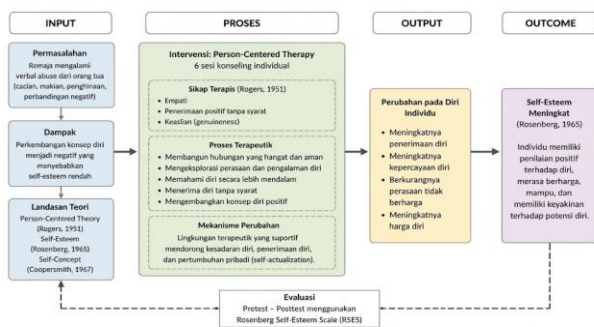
INPUT

PROSES

OUTPUT

OUTCOME

Permasalahan
Remaja mengalami verbal abuse dari orang tua (cacian, makian, penghinaan, perbandingan negatif)

Dampak
Perkembangan konsep diri menjadi negatif yang menyebabkan self-esteem rendah

Landasan Teori
Person-Centered Theory (Rogers, 1951)
Self-Esteem (Rosenberg, 1965)
Self-Concept (Coopersmith, 1967)

Intervensi: Person-Centered Therapy
6 sesi konseling individual

Sikap Terapis (Rogers, 1951)
• Empati
• Penerimaan positif tanpa syarat
• Keaslian (genuineness)

Proses Terapeutik
• Membangun hubungan yang hangat dan aman
• Mengeksplorasi perasaan dan pengalaman
• Memahami diri secara lebih mendalam
• Menerima diri tanpa syarat
• Mengembangkan konsep diri positif

Mekanisme Perubahan
Lingkungan terapeutik yang suportif mendorong kesadaran diri, penerimaan diri, dan pertumbuhan pribadi (self-actualization).

Perubahan pada Diri Individu
• Meningkatnya penerimaan diri
• Meningkatnya kepercayaan diri
• Berkurangnya perasaan tidak berharga
• Meningkatnya harga diri

Self-Esteem Meningkat
(Rosenberg, 1965)
Individu memiliki penilaian positif terhadap diri, merasa berharga, mampu, dan memiliki keyakinan terhadap potensi diri.

Evaluasi
Pretest – Posttest menggunakan Rosenberg Self-Esteem Scale (RSES)